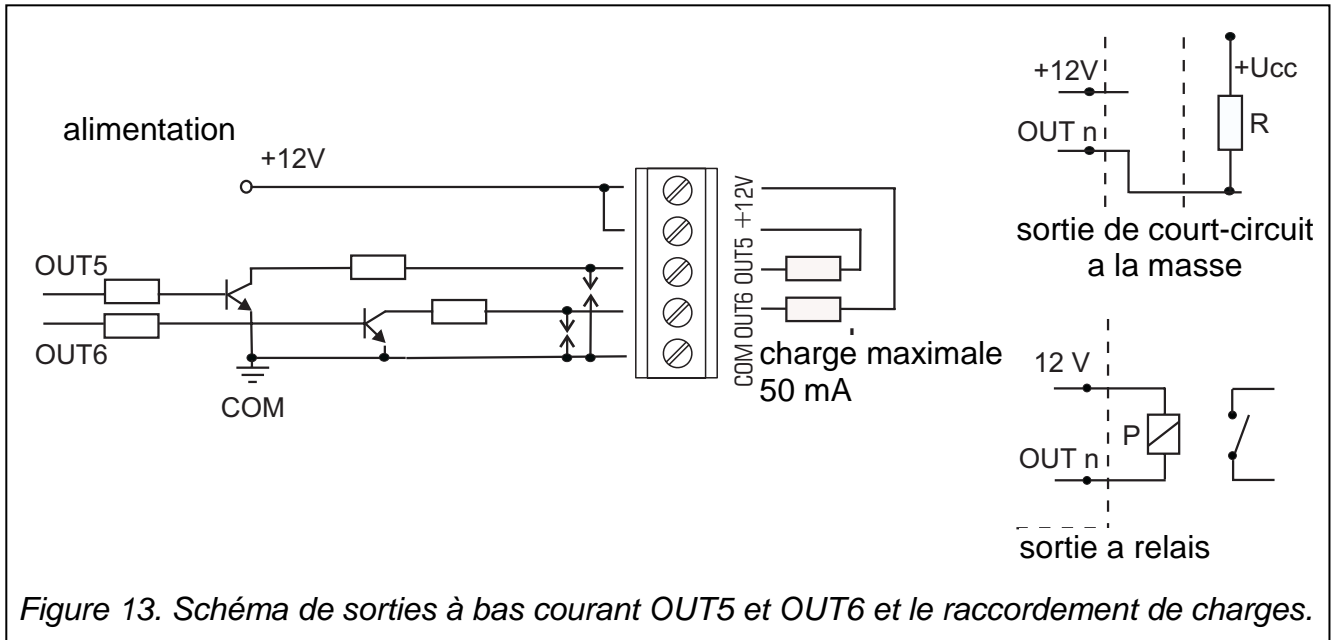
alimentation

+12V

OUT5

OUT6

COM

COM OUT6 OUT5 +12V

charge maximale 50 mA

+12V

+Ucc

OUT n

R

sortie de court-circuit a la masse

12 V

P

OUT n

sortie a relais

*Figure 13. Schéma de sorties à bas courant OUT5 et OUT6 et le raccordement de charges.*